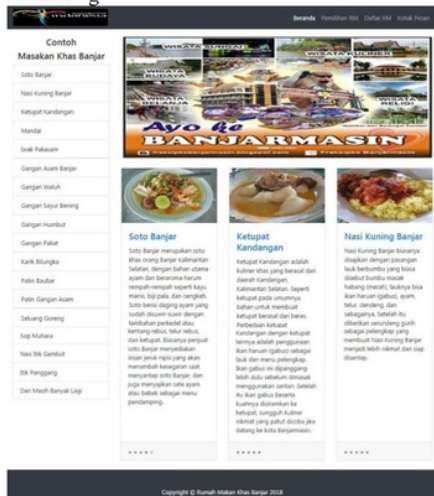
Beranda Pemilihan RM Daftar RM Kotak Pesan

Contoh Masakan Khas Banjar

Soto Banjar
Nasi Kuning Banjar
Ketupat Kandangan
Mandai
Iwak Pakasam
Gangan Asam Banjar
Gangan Waluh
Gangan Sayur Bening
Gangan Humbut
Gangan Paliat
Karik Bilungka
Patin Baubar
Patin Gangan Asam
Seluang Goreng
Sop Mutiara
Nasi Itik Gambut
Itik Panggang
Dan Masih Banyak Lagi

WISATA SUNGAI
WISATA KULINER
WISATA RELIGI
WISATA BELANJA
WISATA ALAM
Ayo ke BANJARMASIN

Soto Banjar
Soto Banjar merupakan soto khas orang Banjar Kalimantan Selatan, dengan bahan utama ayam dan beraroma harum rempah-rempah seperti kayu manis, biji pala, dan cengkeh. Soto berisi daging ayam yang sudah disuwir-suwir dengan tambahan perkedel atau kentang rebus, telur rebus, dan ketupat. Biasanya penjual soto Banjar menyediakan sisan jeruk nipis yang akan menambah kesegaran saat menyantap soto Banjar, dan juga menyajikan sate ayam atau bebek sebagai menu pendamping.

Ketupat Kandangan
Ketupat Kandangan adalah kuliner khas yang berasal dari daerah Kandangan, Kalimantan Selatan. Seperti ketupat pada umumnya, bahan untuk membuat ketupat berasal dari beras. Perbedaan ketupat Kandangan dengan ketupat lainnya adalah penggunaan ikan haruan (gabus) sebagai lauk dan menu pelengkap. Ikan gabus ini dipanggang lebih dulu sebelum dimasak menggunakan santan. Setelah itu ikan gabus beserta kuahnya disiramkan ke ketupat, sungguh kuliner nikmat yang patut dicoba jika datang ke kota Banjarmasin.

Nasi Kuning Banjar
Nasi Kuning Banjar biasanya disajikan dengan pasangan lauk berbumbu yang biasa disebut bumbu masak habang (merah), lauknya bisa ikan haruan (gabus), ayam, telur, dendeng, dan sebagainya. Setelah itu diberikan sendong gurih sebagai pelengkap yang membuat Nasi Kuning Banjar menjadi lebih nikmat dan siap disantap.

Copyright © Rumah Makan Khas Banjar 2018